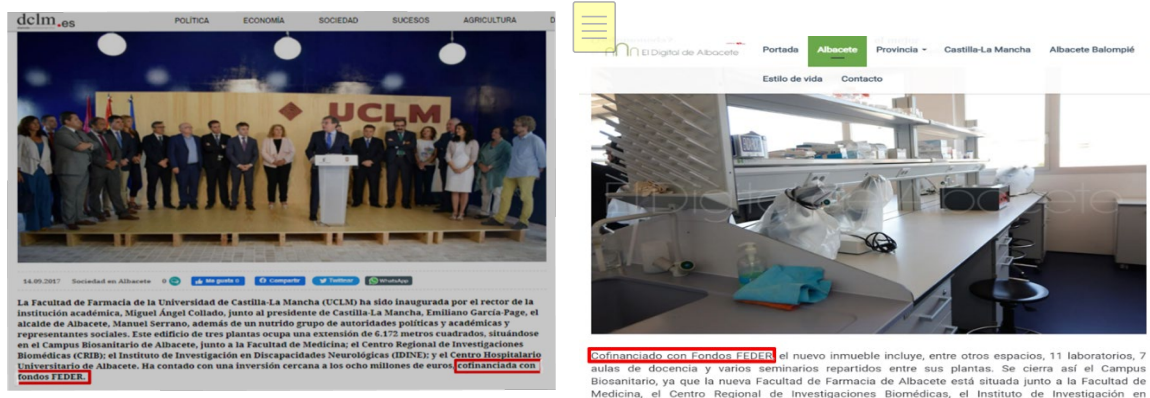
dclm.es

POLÍTICA ECONOMÍA SOCIEDAD SUCESOS AGRICULTURA

UCLM

14.09.2017 Sociedad en Albacete 0

Me gusta 0 Compartir Twittear WhatsApp

La Facultad de Farmacia de la Universidad de Castilla-La Mancha (UCLM) ha sido inaugurada por el rector de la institución académica, Miguel Ángel Collado, junto al presidente de Castilla-La Mancha, Emiliano García-Page, el alcalde de Albacete, Manuel Serrano, además de un nutrido grupo de autoridades políticas y académicas y representantes sociales. Este edificio de tres plantas ocupa una extensión de 6.172 metros cuadrados, situándose en el Campus Biosanitario de Albacete, junto a la Facultad de Medicina; el Centro Regional de Investigaciones Biomédicas (CRIB); el Instituto de Investigación en Discapacidades Neurológicas (IDINE); y el Centro Hospitalario Universitario de Albacete. Ha contado con una inversión cercana a los ocho millones de euros, cofinanciada con fondos FEDER.

El Digital de Albacete

Portada Albacete Provincia Castilla-La Mancha Albacete Balompié Estilo de vida Contacto

El Digital Albacete

Cofinanciado con Fondos FEDER el nuevo inmueble incluye, entre otros espacios, 11 laboratorios, 7 aulas de docencia y varios seminarios repartidos entre sus plantas. Se cierra así el Campus Biosanitario, ya que la nueva Facultad de Farmacia de Albacete está situada junto a la Facultad de Medicina, el Centro Regional de Investigaciones Biomédicas, el Instituto de Investigación en